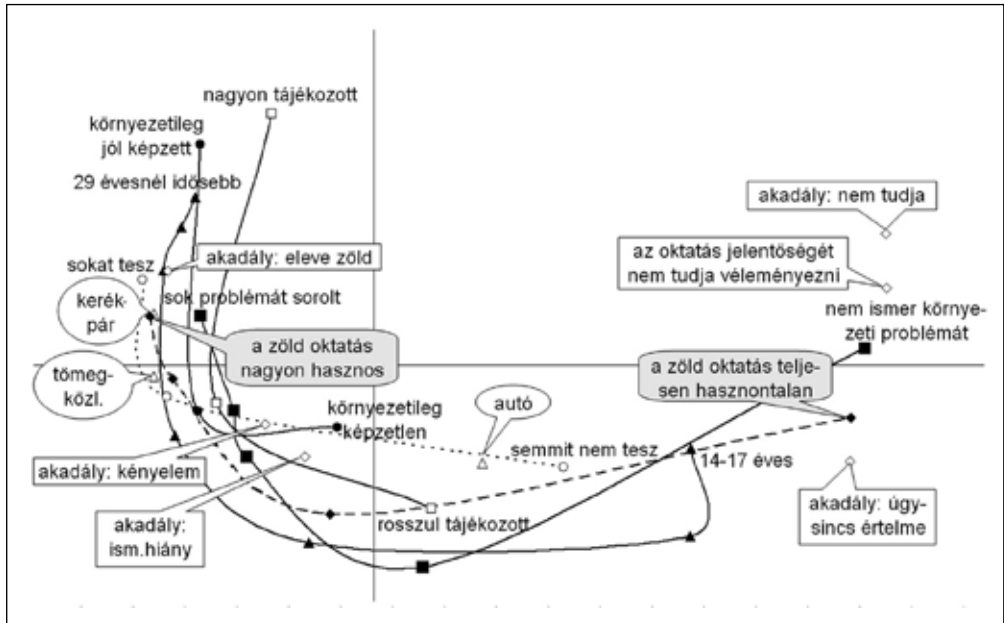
nagyon tájékozott

környezetileg jól képzett

29 évesnél idősebb

akadály: nem tudja

az oktatás jelentőségét nem tudja véleményezni

akadály: eleve zöld

sokat tesz

sok problémát sorolt

kerékpár

nem ismer környezeti problémát

a zöld oktatás nagyon hasznos

tömegközl.

a zöld oktatás teljesen hasznontalan

autó

környezetileg képzetlen

semmit nem tesz

14-17 éves

akadály: kényelem

akadály: ism.hiány

rosszul tájékozott

akadály: úgysincs értelme